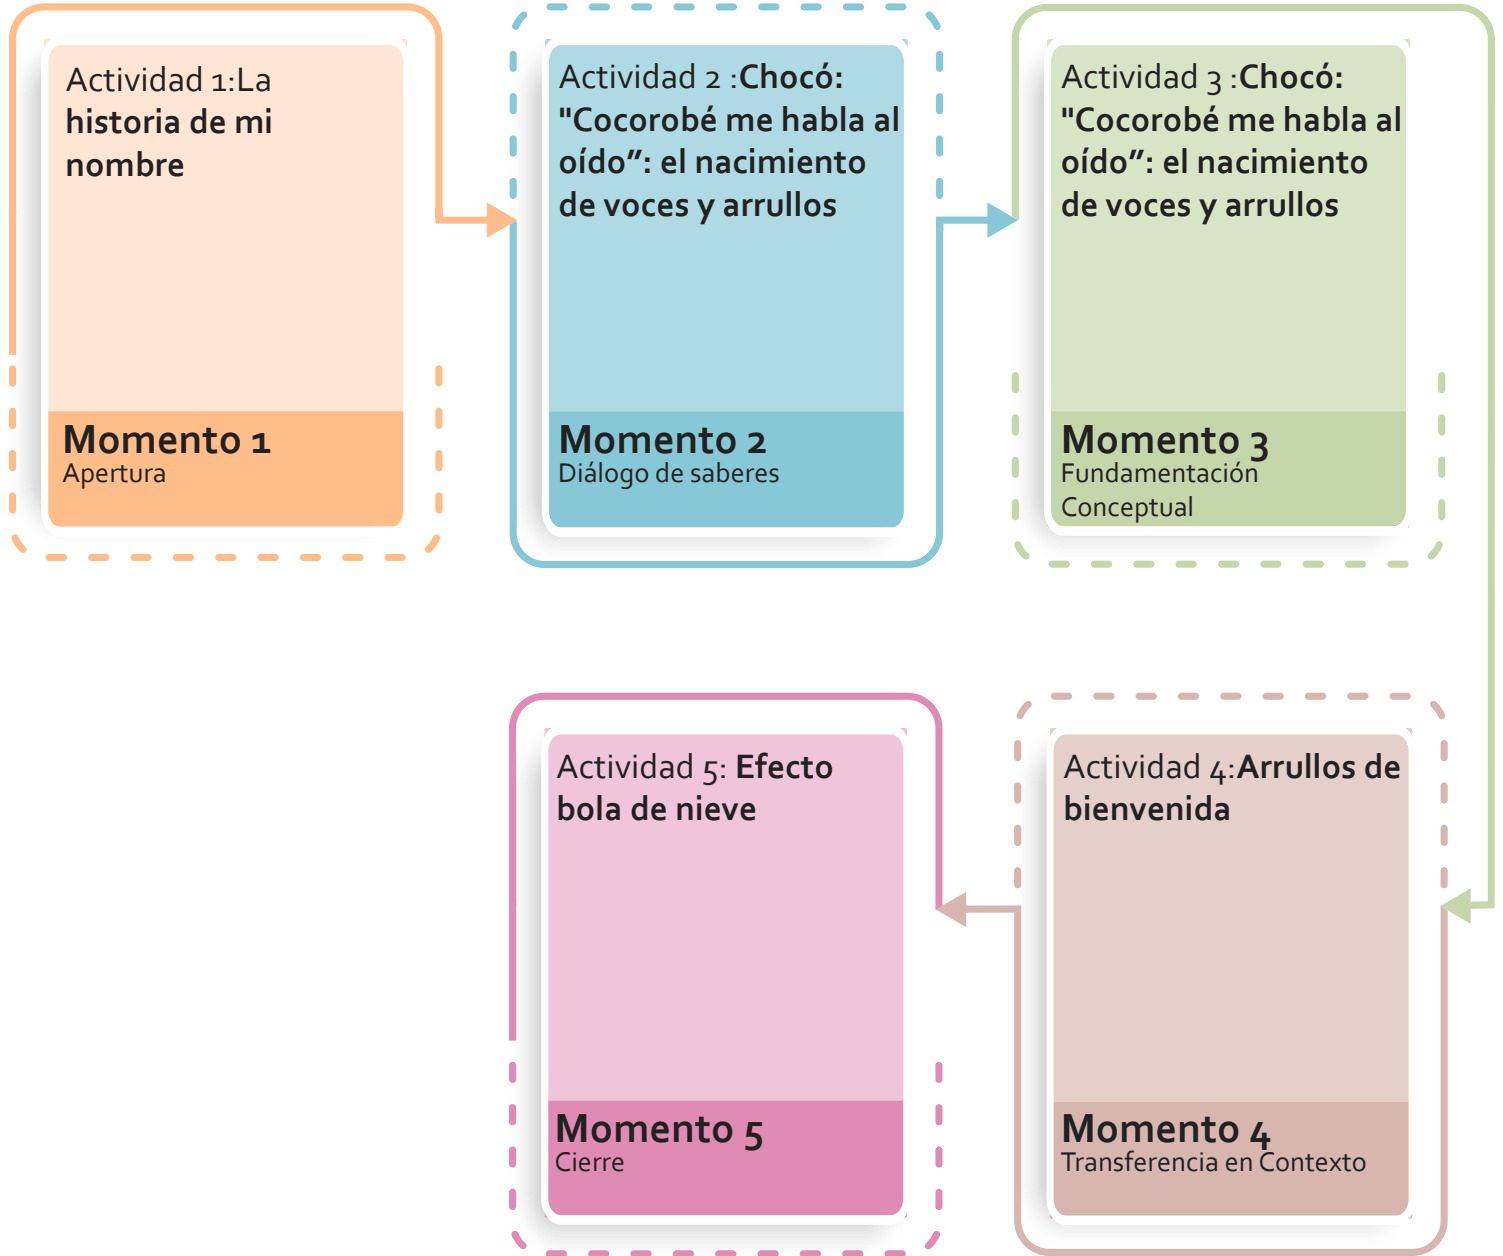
Actividad 1:La **historia de mi nombre**

**Momento 1**
Apertura

Actividad 2 :**Chocó: "Cocorobé me habla al oído": el nacimiento de voces y arrullos**

**Momento 2**
Diálogo de saberes

Actividad 3 :**Chocó: "Cocorobé me habla al oído": el nacimiento de voces y arrullos**

**Momento 3**
Fundamentación Conceptual

Actividad 4:**Arrullos de bienvenida**

**Momento 4**
Transferencia en Contexto

Actividad 5: **Efecto bola de nieve**

**Momento 5**
Cierre